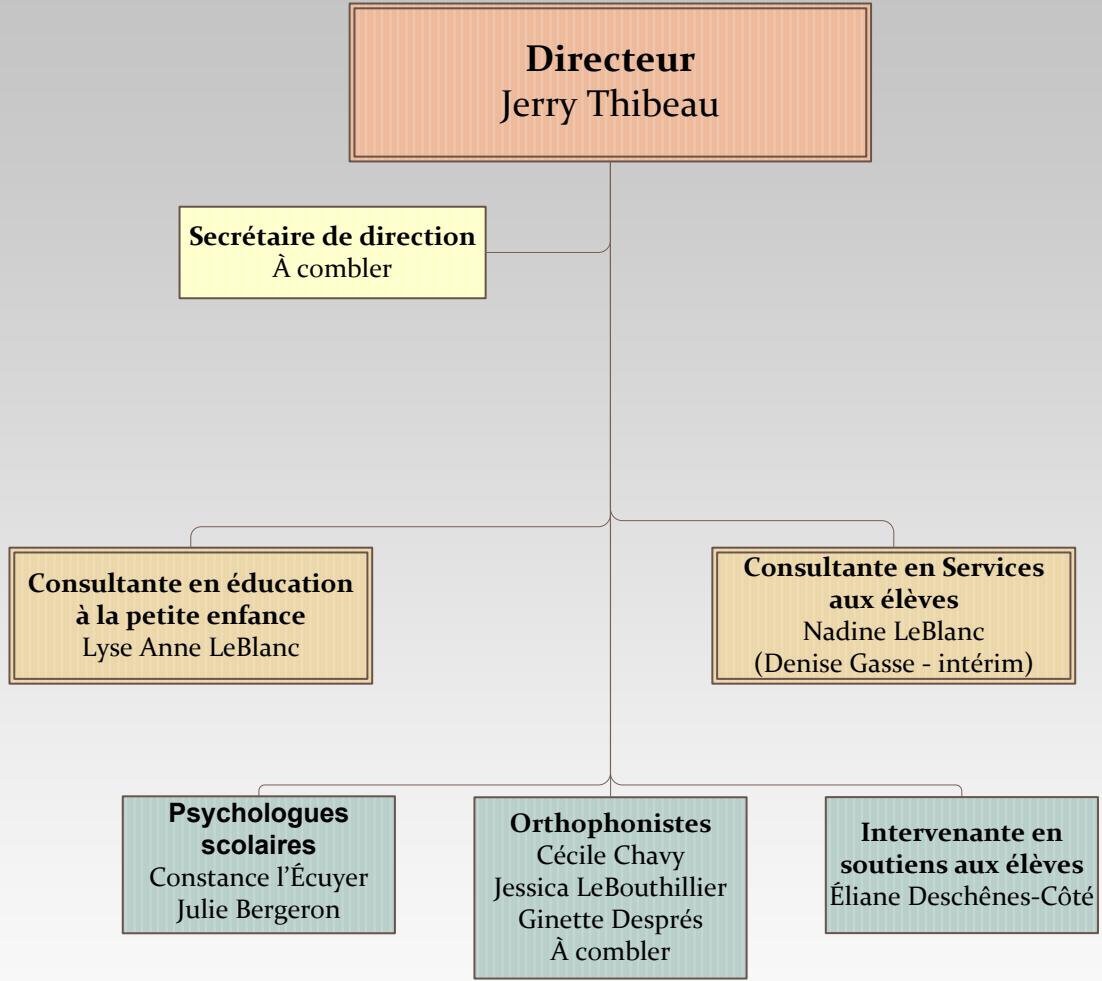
**Directeur**
Jerry Thibeau

**Secrétaire de direction**
À combler

**Consultante en éducation à la petite enfance**
Lyse Anne LeBlanc

**Consultante en Services aux élèves**
Nadine LeBlanc
(Denise Gasse - intérim)

**Psychologues scolaires**
Constance l'Écuyer
Julie Bergeron

**Orthophonistes**
Cécile Chavy
Jessica LeBouthillier
Ginette Després
À combler

**Intervenante en soutiens aux élèves**
Éliane Deschênes-Côté